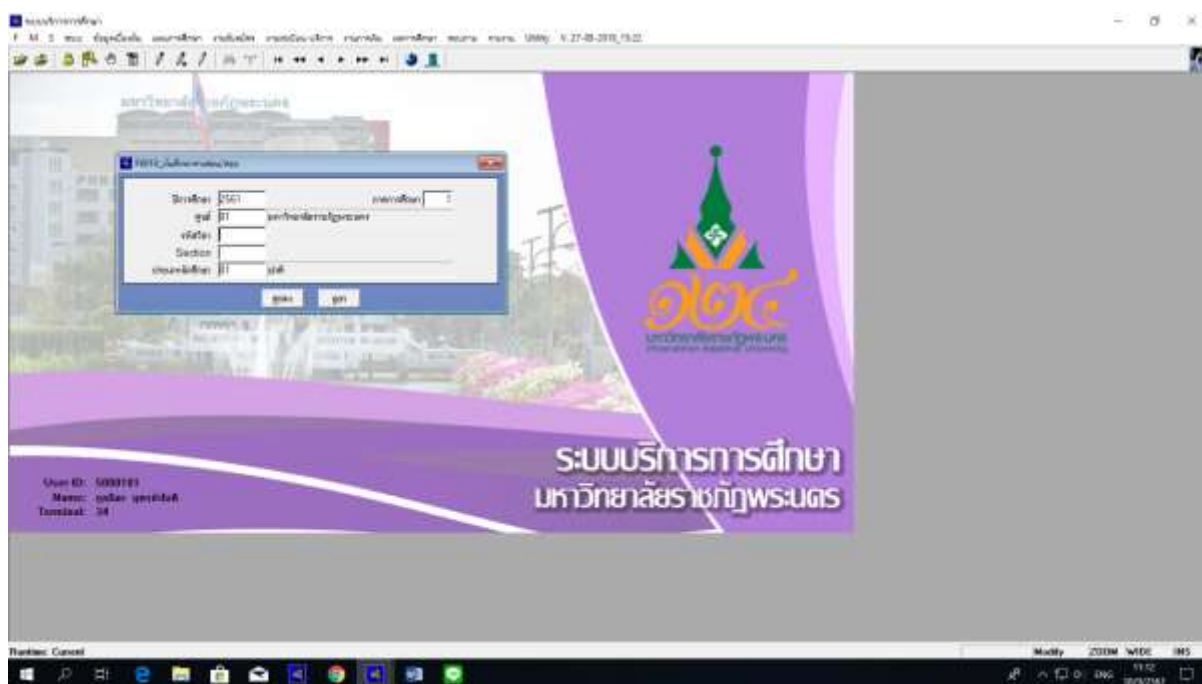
ระบบบริการการศึกษา
มหาวิทยาลัยราชภัฏพระนคร

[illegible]

ปีการศึกษา 2561
ภาคการศึกษา 1
ศูนย์ 01 มหาวิทยาลัยราชภัฏพระนคร
รหัสวิชา
Section
ประเภทนักศึกษา 01 ปกติ

ตกลง ออก

User ID: 5000101
Name: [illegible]
Terminal: 34

Runtime: Current
Modify ZOOM WIDE INS